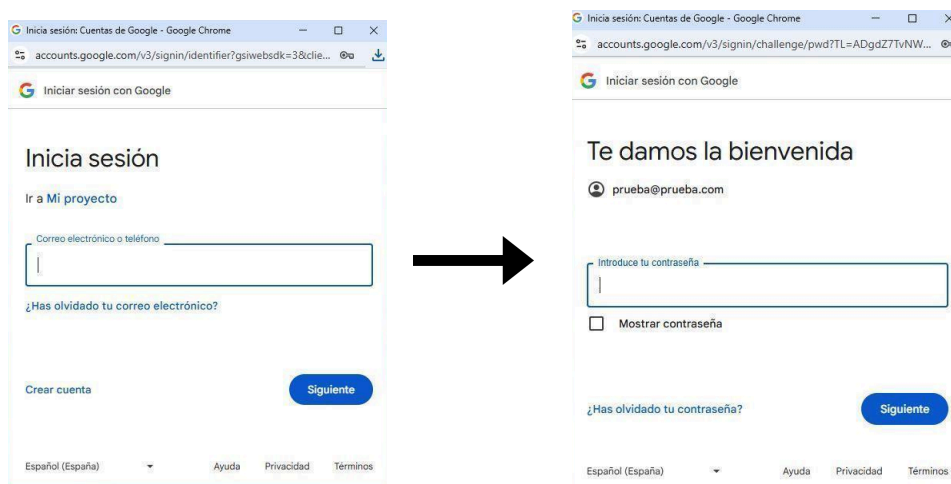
G Inicia sesión: Cuentas de Google - Google Chrome

accounts.google.com/v3/signin/identifier?gsiwebsdk=3&clie...

G Iniciar sesión con Google

Inicia sesión

Ir a Mi proyecto

Correo electrónico o teléfono

¿Has olvidado tu correo electrónico?

Crear cuenta

Siguiente

Español (España)

Ayuda

Privacidad

Términos

G Inicia sesión: Cuentas de Google - Google Chrome

accounts.google.com/v3/signin/challenge/pwd?TL=ADgdZ7TvNW...

G Iniciar sesión con Google

Te damos la bienvenida

prueba@prueba.com

Introduce tu contraseña

Mostrar contraseña

¿Has olvidado tu contraseña?

Siguiente

Español (España)

Ayuda

Privacidad

Términos